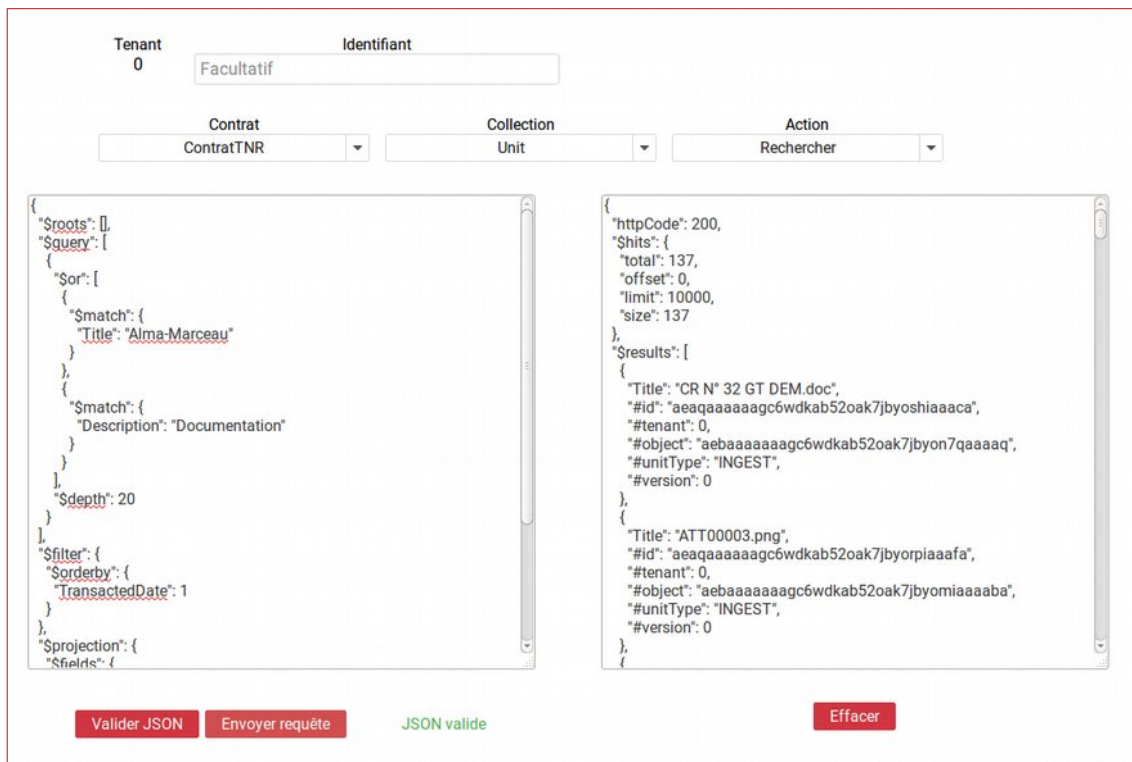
Tenant
0

Identifiant
Facultatif

Contrat
ContratTNR

Collection
Unit

Action
Rechercher

{
"$roots": [],
"$query": [
{
"$or": [
{
"$match": {
"Title": "Alma-Marceau"
}
},
{
"$match": {
"Description": "Documentation"
}
}
],
"$depth": 20
}
],
"$filter": {
"$orderby": {
"TransactedDate": 1
}
},
"$projection": {
"$fields": {

{
"httpCode": 200,
"$hits": {
"total": 137,
"offset": 0,
"limit": 10000,
"size": 137
},
"$results": [
{
"Title": "CR N° 32 GT DEM.doc",
"#id": "aeaqaaaaaagc6wdkab52oak7jbyoshiaaaca",
"#tenant": 0,
"#object": "aebaaaaaaagc6wdkab52oak7jbyon7qaaaaq",
"#unitType": "INGEST",
"#version": 0
},
{
"Title": "ATT00003.png",
"#id": "aeaqaaaaaagc6wdkab52oak7jbyorpiaaafa",
"#tenant": 0,
"#object": "aebaaaaaaagc6wdkab52oak7jbyomiaaaaba",
"#unitType": "INGEST",
"#version": 0
},
{

Valider JSON
Envoyer requête
JSON valide
Effacer